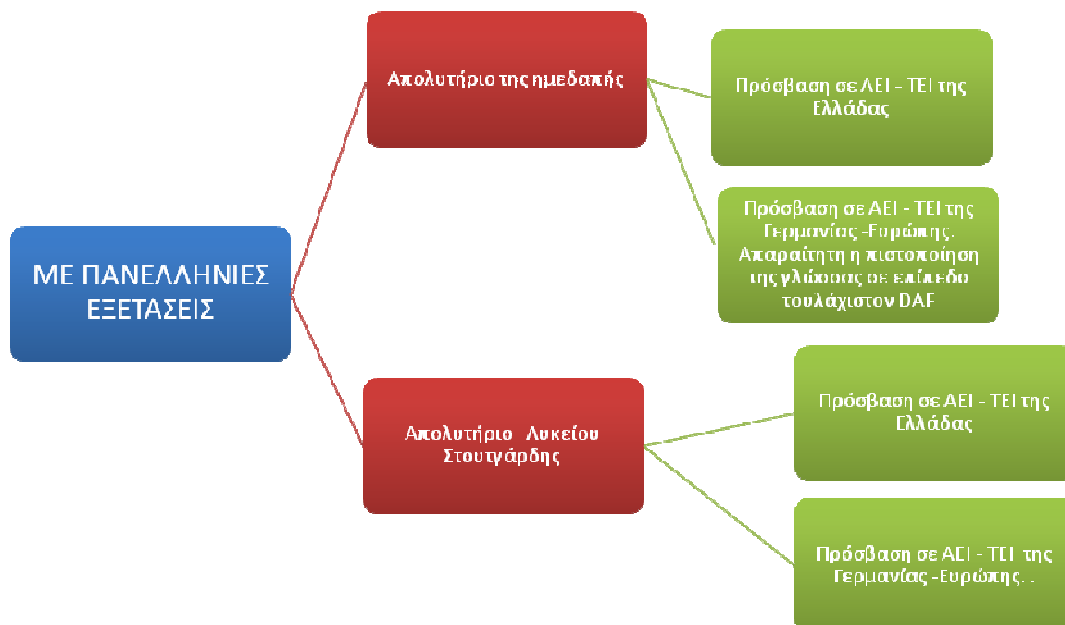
ΜΕ ΠΑΝΕΛΛΗΝΙΕΣ ΕΞΕΤΑΣΕΙΣ

Απολυτήριο της ημεδαπής

Πρόσβαση σε ΑΕΙ - ΤΕΙ της Ελλάδας

Πρόσβαση σε ΑΕΙ - ΤΕΙ της Γερμανίας -Ευρώπης. Απαραίτητη η πιστοποίηση της γλώσσας σε επίπεδο τουλάχιστον DAF

Απολυτήριο Λυκείου Στουτγάρδης

Πρόσβαση σε ΑΕΙ - ΤΕΙ της Ελλάδας

Πρόσβαση σε ΑΕΙ - ΤΕΙ της Γερμανίας -Ευρώπης. .